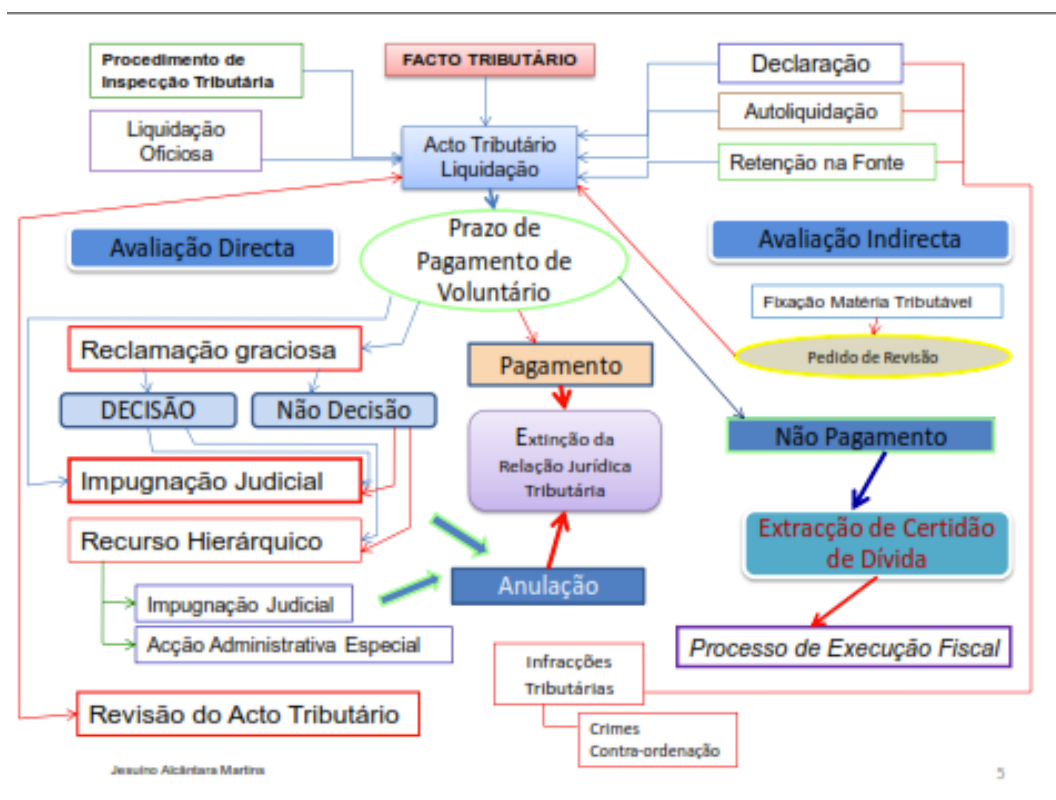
Procedimento de Inspecção Tributária

FACTO TRIBUTÁRIO

Declaração

Autoliquidação

Liquidação Oficiosa

Acto Tributário Liquidação

Retenção na Fonte

Avaliação Directa

Prazo de Pagamento de Voluntário

Avaliação Indirecta

Fixação Matéria Tributável

Pedido de Revisão

Reclamação graciosa

Pagamento

DECISÃO

Não Decisão

Extinção da Relação Jurídica Tributária

Não Pagamento

Impugnação Judicial

Recurso Hierárquico

Extracção de Certidão de Dívida

Anulação

Impugnação Judicial

Acção Administrativa Especial

Processo de Execução Fiscal

Infracções Tributárias

Revisão do Acto Tributário

Crimes Contra-ordenação

Jesuino Alcântara Martins

5